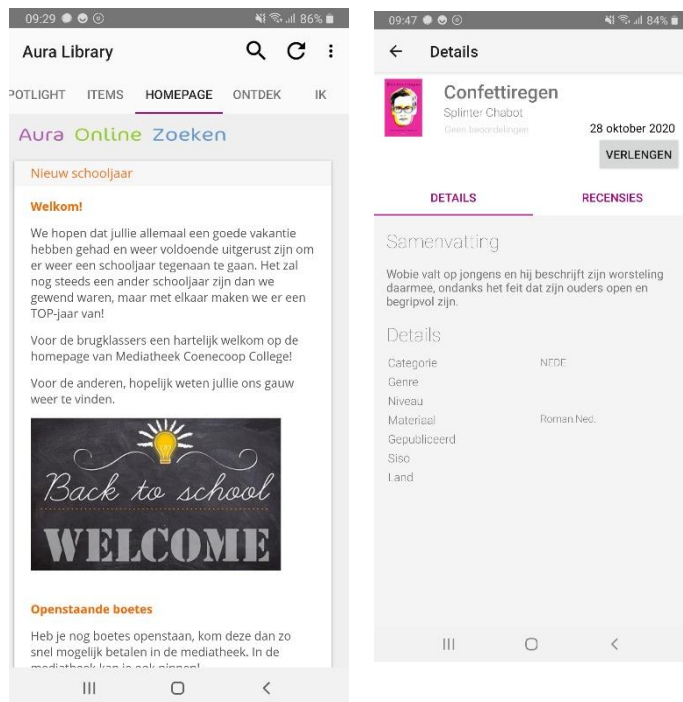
09:29 86%

Aura Library

POTLIGHT ITEMS HOMEPAGE ONTDEK IK

Aura Online Zoeken

Nieuw schooljaar

Welkom!

We hopen dat jullie allemaal een goede vakantie hebben gehad en weer voldoende uitgerust zijn om er weer een schooljaar tegenaan te gaan. Het zal nog steeds een ander schooljaar zijn dan we gewend waren, maar met elkaar maken we er een TOP-jaar van!

Voor de brugklassers een hartelijk welkom op de homepage van Mediatheek Coenecoop College!

Voor de anderen, hopelijk weten jullie ons gauw weer te vinden.

Back to school

WELCOME

Openstaande boetes

Heb je nog boetes openstaan, kom deze dan zo snel mogelijk betalen in de mediatheek. In de mediatheek kan je ook pinnen!

09:47 84%

Details

Confettiregen

Splinter Chabot

Geen beoordelingen

28 oktober 2020

VERLENGEN

DETAILS RECENSIES

Samenvatting

Wobie valt op jongens en hij beschrijft zijn worsteling daarmee, ondanks het feit dat zijn ouders open en begripvol zijn.

Details

| | |
|---|---|
| Categorie | NEDE |
| Genre | |
| Niveau | |
| Materiaal | Roman Ned. |
| Gepubliceerd | |
| Siso | |
| Land | |